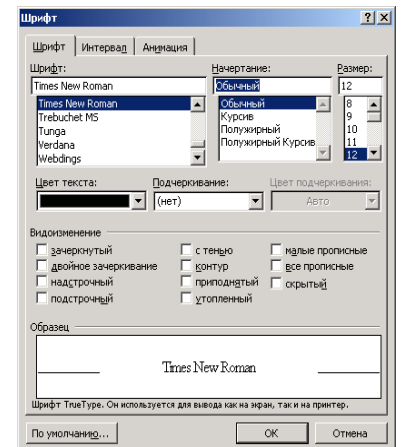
Шрифт

?

X

Шрифт

Интервал

Анимация

Шрифт:

Times New Roman

Times New Roman
Trebuchet MS
Tunga
Verdana
Webdings

Начертание:

Обычный

Обычный
Курсив
Полужирный
Полужирный Курсив

Размер:

12

8
9
10
11
12

Цвет текста:

Подчеркивание:

(нет)

Цвет подчеркивания:

Авто

Видоизменение

зачеркнутый

двойное зачеркивание

надстрочный

подстрочный

с тенью

контур

приподнятый

утопленный

малые прописные

все прописные

скрытый

Образец

Times New Roman

Шрифт TrueType. Он используется для вывода как на экран, так и на принтер.

По умолчанию...

OK

Отмена